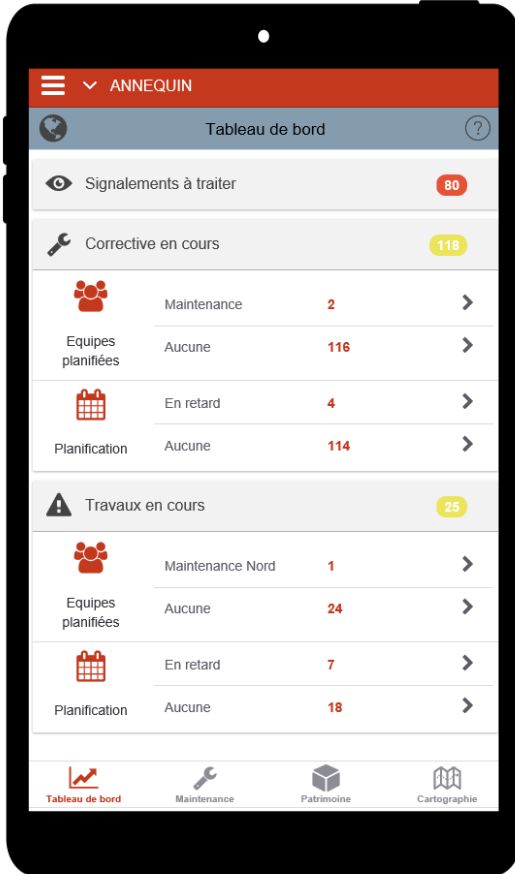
ANNEQUIN

Tableau de bord

?

Signalements à traiter 80

Corrective en cours 118

Equipes planifiées

Maintenance 2

Aucune 116

Planification

En retard 4

Aucune 114

Travaux en cours 25

Equipes planifiées

Maintenance Nord 1

Aucune 24

Planification

En retard 7

Aucune 18

Tableau de bord

Maintenance

Patrimoine

Cartographie